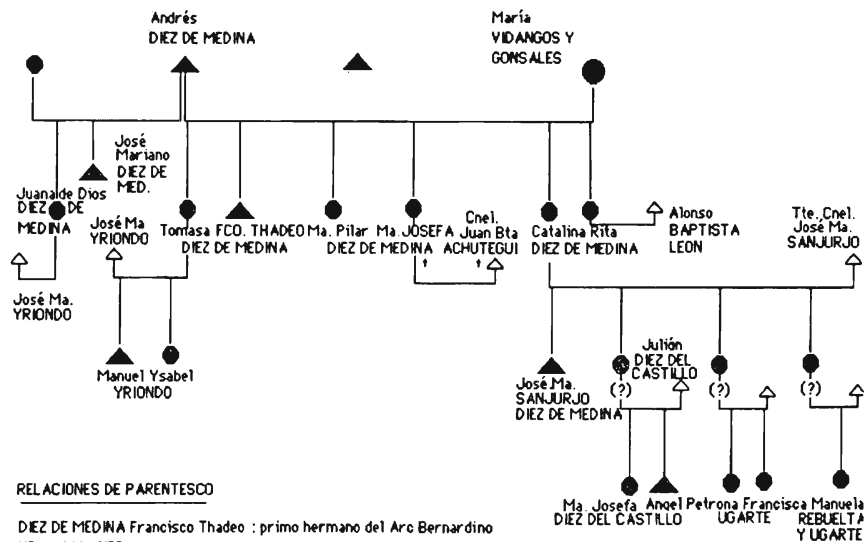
Andrés
DIEZ DE MEDINA

María
VIDANGOS Y
GONSALES

José
Mariano
DIEZ DE
MED.

Juana de Dios
DIEZ DE
MEDINA

José Ma.
YRIONDO

José Ma
YRIONDO

Tomasa
DIEZ DE MEDINA

FCO. THADEO
DIEZ DE MEDINA

Ma. Pilar
DIEZ DE MEDINA

Ma. JOSEFA
DIEZ DE MEDINA

Cnel.
Juan Bta
ACHUTEGUI

Catalina Rita
DIEZ DE MEDINA

Alonso
BAPTISTA
LEON

Tte. Cnel.
José Ma.
SANJURJO

Manuel Ysabel
YRIONDO

José Ma.
SANJURJO
DIEZ DE MEDINA

Julián
DIEZ DEL
CASTILLO

(?)

(?)

(?)

Ma. Josefa
DIEZ DEL CASTILLO

Angel

Petrona Francisca
UGARTE

Manuela
REBUELTA
Y UGARTE

RELACIONES DE PARENTESCO

DIEZ DE MEDINA Francisco Thadeo : primo hermano del Arc Bernardino
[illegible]